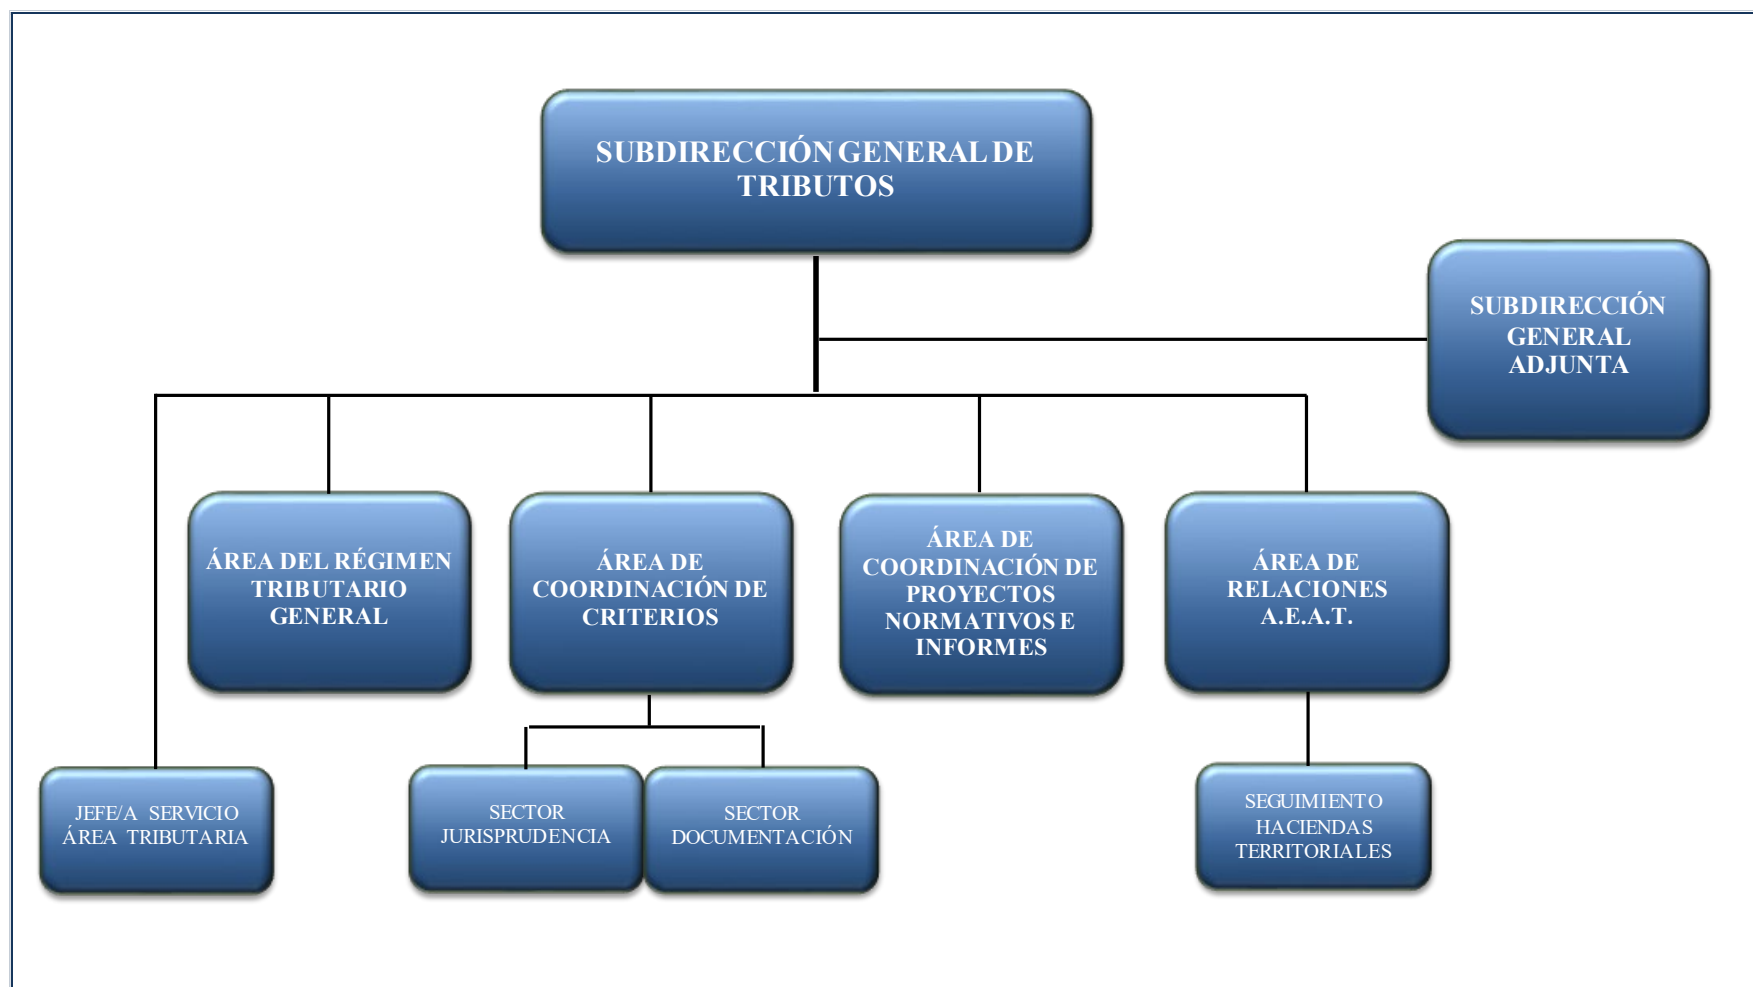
SUBDIRECCIÓN GENERAL DE TRIBUTOS

SUBDIRECCIÓN GENERAL ADJUNTA

ÁREA DEL RÉGIMEN TRIBUTARIO GENERAL

ÁREA DE COORDINACIÓN DE CRITERIOS

ÁREA DE COORDINACIÓN DE PROYECTOS NORMATIVOS E INFORMES

ÁREA DE RELACIONES A.E.A.T.

JEFE/A SERVICIO ÁREA TRIBUTARIA

SECTOR JURISPRUDENCIA

SECTOR DOCUMENTACIÓN

SEGUIMIENTO HACIENDAS TERRITORIALES